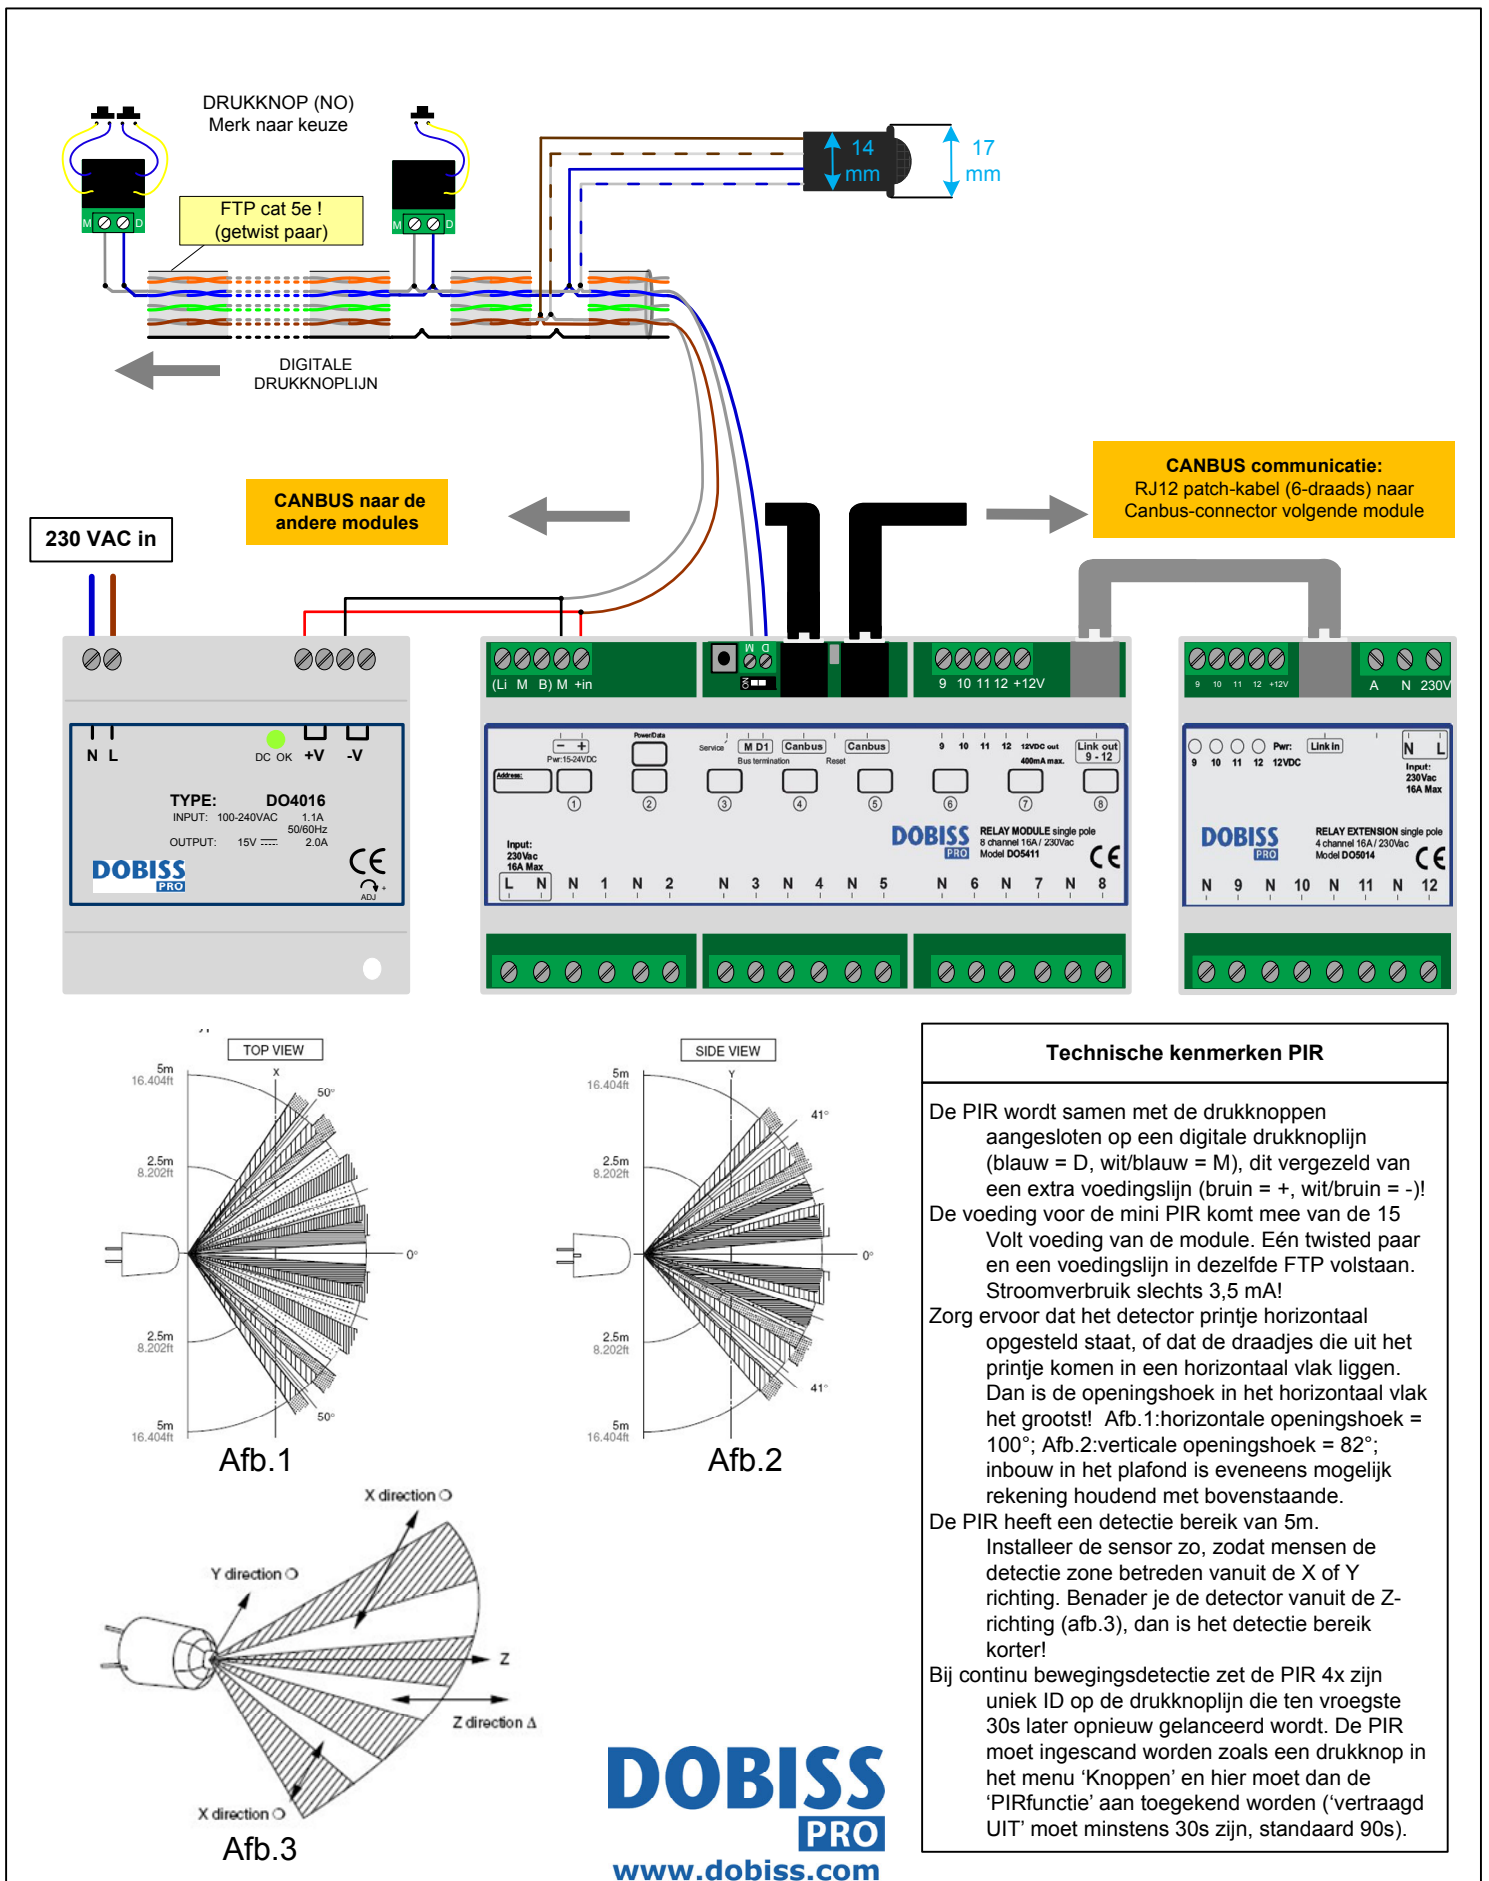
DRUKKNOP (NO)
Merk naar keuze

M D M D

FTP cat 5e !
(getwist paar)

14 mm

17 mm

DIGITALE
DRUKKNOPLIJN

CANBUS communicatie:
RJ12 patch-kabel (6-draads) naar
Canbus-connector volgende module

230 VAC in

CANBUS naar de
andere modules

N L DC OK +V -V

TYPE: DO4016
INPUT: 100-240VAC 1.1A 50/60Hz
OUTPUT: 15V 2.0A

DOBISS PRO

ADJ

(Li M B) M +in

M D

9 10 11 12 +12V

Pwr:15-24VDC PowerData Service M D1 Canbus Canbus Bus termination Reset 9 10 11 12 12VDC out 400mA max. Link out 9 - 12

Address:

① ② ③ ④ ⑤ ⑥ ⑦ ⑧

DOBISS PRO RELAY MODULE single pole 8 channel 16A / 230Vac Model DO5411

Input: 230Vac 16A Max

L N N 1 N 2 N 3 N 4 N 5 N 6 N 7 N 8

9 10 11 12 +12V A N 230V

9 10 11 12 Pwr: 12VDC Link in N L

Input: 230Vac 16A Max

DOBISS PRO RELAY EXTENSION single pole 4 channel 16A / 230Vac Model DO5014

N 9 N 10 N 11 N 12

TOP VIEW
5m 16.404ft
2.5m 8.202ft
2.5m 8.202ft
5m 16.404ft
X
50°
0°
50°
Afb.1

SIDE VIEW
5m 16.404ft
2.5m 8.202ft
2.5m 8.202ft
5m 16.404ft
Y
41°
0°
41°
Afb.2

X direction
Y direction
Z
Z direction
X direction
Afb.3

DOBISS PRO
www.dobiss.com

Technische kenmerken PIR

De PIR wordt samen met de drukknoppen aangesloten op een digitale drukknoplijn (blauw = D, wit/blauw = M), dit vergezeld van een extra voedingslijn (bruin = +, wit/bruin = -)!
De voeding voor de mini PIR komt mee van de 15 Volt voeding van de module. Eén twisted paar en een voedingslijn in dezelfde FTP volstaan. Stroomverbruik slechts 3,5 mA!
Zorg ervoor dat het detector printje horizontaal opgesteld staat, of dat de draadjes die uit het printje komen in een horizontaal vlak liggen. Dan is de openingshoek in het horizontaal vlak het grootst! Afb.1:horizontale openingshoek = 100°; Afb.2:verticale openingshoek = 82°; inbouw in het plafond is eveneens mogelijk rekening houdend met bovenstaande.
De PIR heeft een detectie bereik van 5m. Installeer de sensor zo, zodat mensen de detectie zone betreden vanuit de X of Y richting. Benader je de detector vanuit de Z-richting (afb.3), dan is het detectie bereik korter!
Bij continu bewegingsdetectie zet de PIR 4x zijn uniek ID op de drukknoplijn die ten vroegste 30s later opnieuw gelanceerd wordt. De PIR moet ingescand worden zoals een drukknop in het menu ‘Knoppen’ en hier moet dan de ‘PIRfunctie’ aan toegekend worden (‘vertraagd UIT’ moet minstens 30s zijn, standaard 90s).